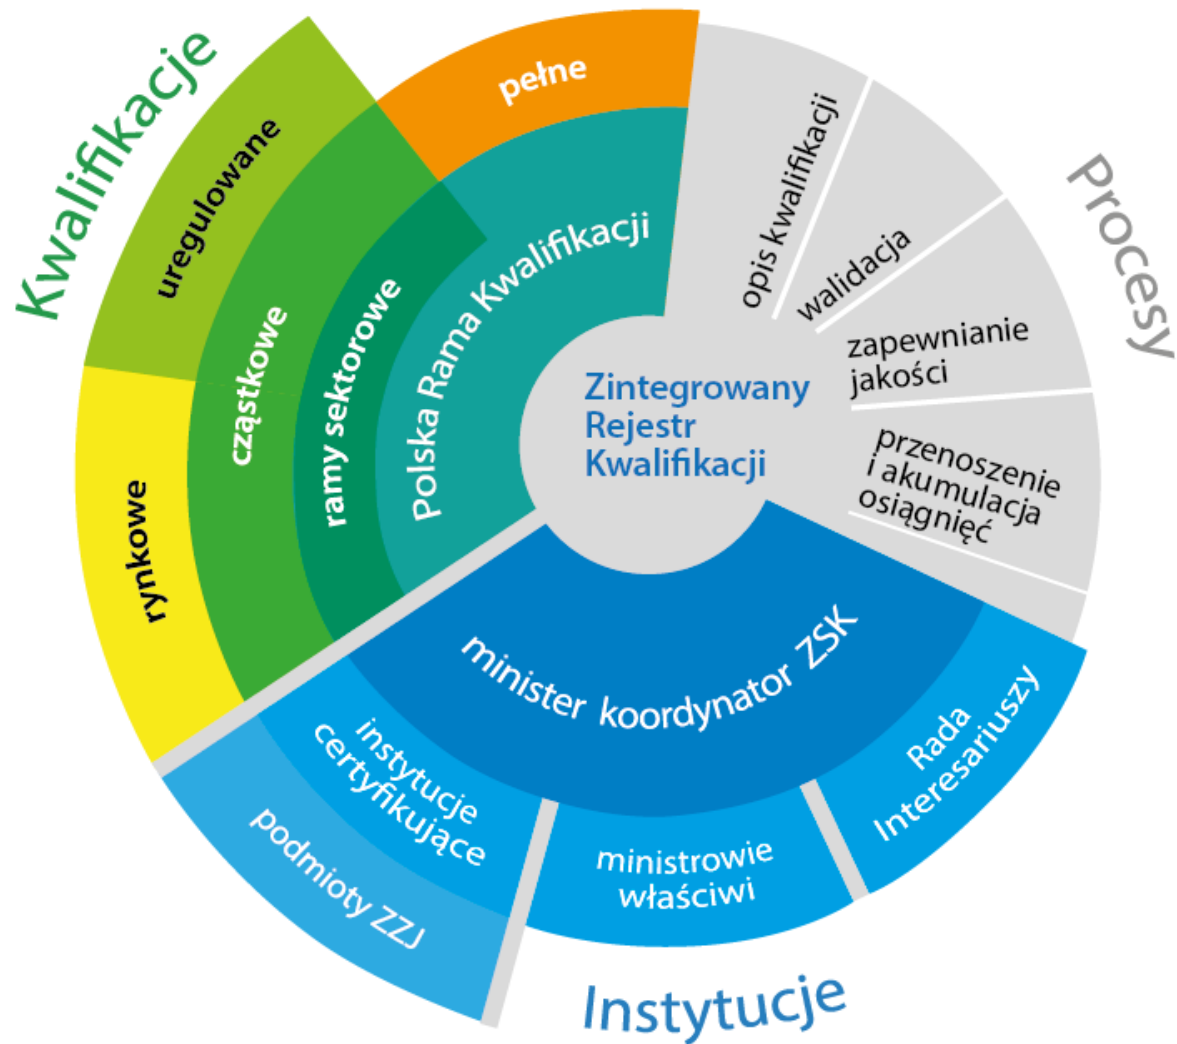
Kwalifikacje

uregulowane

pełne

cząstkowe

ramy sektorowe

Polska Rama Kwalifikacji

rynkowe

Zintegrowany Rejestr Kwalifikacji

opis kwalifikacji

walidacja

Procesy

zapewnianie jakości

przenoszenie i akumulacja osiągnięć

minister koordynator ZSK

instytucje certyfikujące

podmioty ZZJ

ministrowie właściwi

Rada Interesariuszy

Instytucje